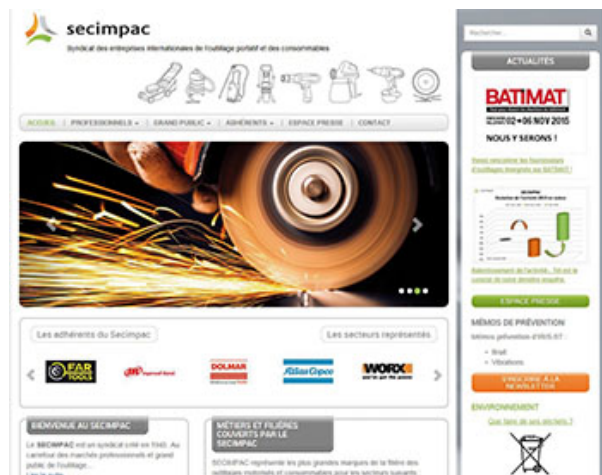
secimpac

Syndicat des entreprises internationales de l'outillage portatif et des consommables

ACCUEIL | PROFESSIONNELS | GRAND PUBLIC | ADHÉRENTS | ESPACE PRESSE | CONTACT

Les adhérents du Secimpac

Les secteurs représentés

FAR TOOLS

Ingersoll Rand

DOLMAR

Atlas Copco

WORX

BIENVENUE AU SECIMPAC

Le SECIMPAC est un syndicat créé en 1940. Au carrefour des marchés professionnels et grand public de l'outillage...

MÉTIERS ET FILIÈRES COUVERTS PAR LE SECIMPAC

SECIMPAC représente les plus grandes marques de la filière des outillages...

Recherche...

ACTUALITÉS

BATIMAT

02 › 06 NOV 2015

NOUS Y SERONS !

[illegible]

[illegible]

ESPACE PRESSE

MÉMOS DE PRÉVENTION

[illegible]

Bruit

Vibrations

S'INSCRIRE À LA NEWSLETTER

ENVIRONNEMENT

Que faire de vos déchets ?